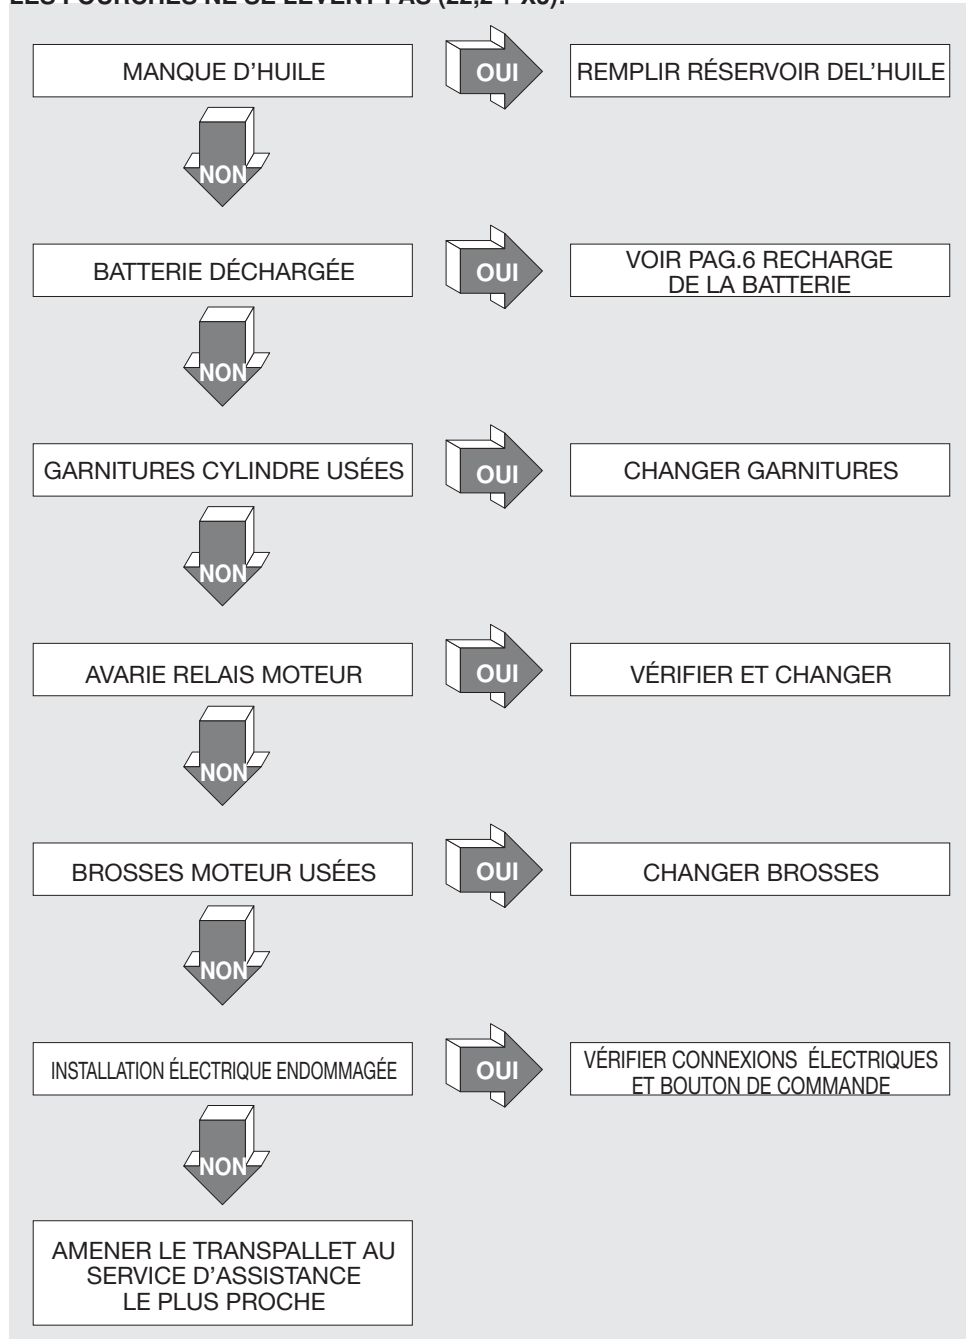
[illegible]

MANQUE D'HUILE

OUI

REMPLIR RÉSERVOIR DEL'HUILE

NON

BATTERIE DÉCHARGÉE

OUI

VOIR PAG.6 RECHARGE DE LA BATTERIE

NON

GARNITURES CYLINDRE USÉES

OUI

CHANGER GARNITURES

NON

AVARIE RELAIS MOTEUR

OUI

VÉRIFIER ET CHANGER

NON

BROSSES MOTEUR USÉES

OUI

CHANGER BROSSES

NON

INSTALLATION ÉLECTRIQUE ENDOMMAGÉE

OUI

VÉRIFIER CONNEXIONS ÉLECTRIQUES ET BOUTON DE COMMANDE

NON

AMENER LE TRANSPALLET AU SERVICE D'ASSISTANCE LE PLUS PROCHE